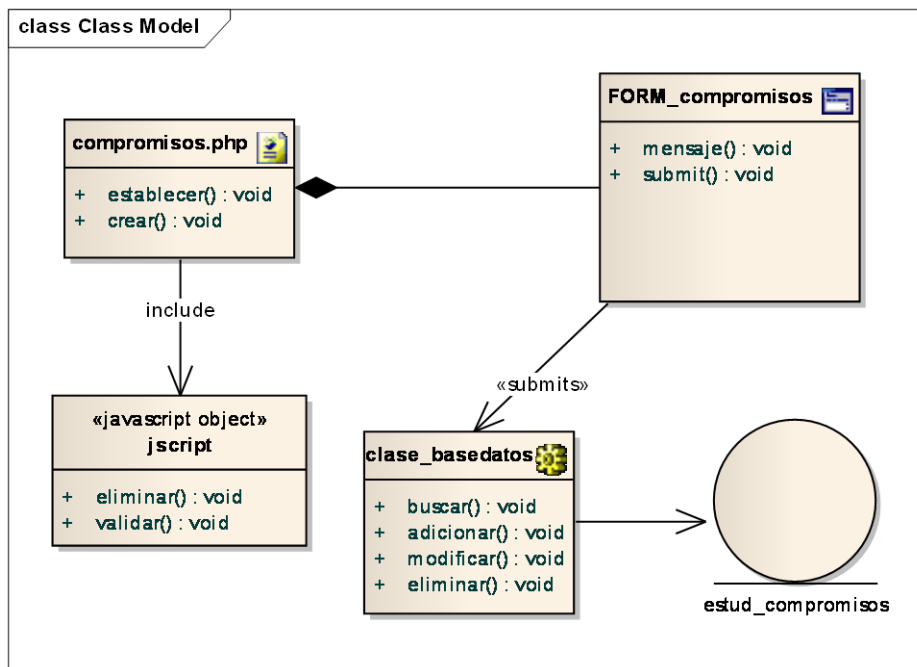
class Class Model

compromisos.php

+ establecer() : void
+ crear() : void

FORM_compromisos

+ mensaje() : void
+ submit() : void

include

«submits»

«javascript object»
jscript

+ eliminar() : void
+ validar() : void

clase_basedatos

+ buscar() : void
+ adicionar() : void
+ modificar() : void
+ eliminar() : void

estud_compromisos